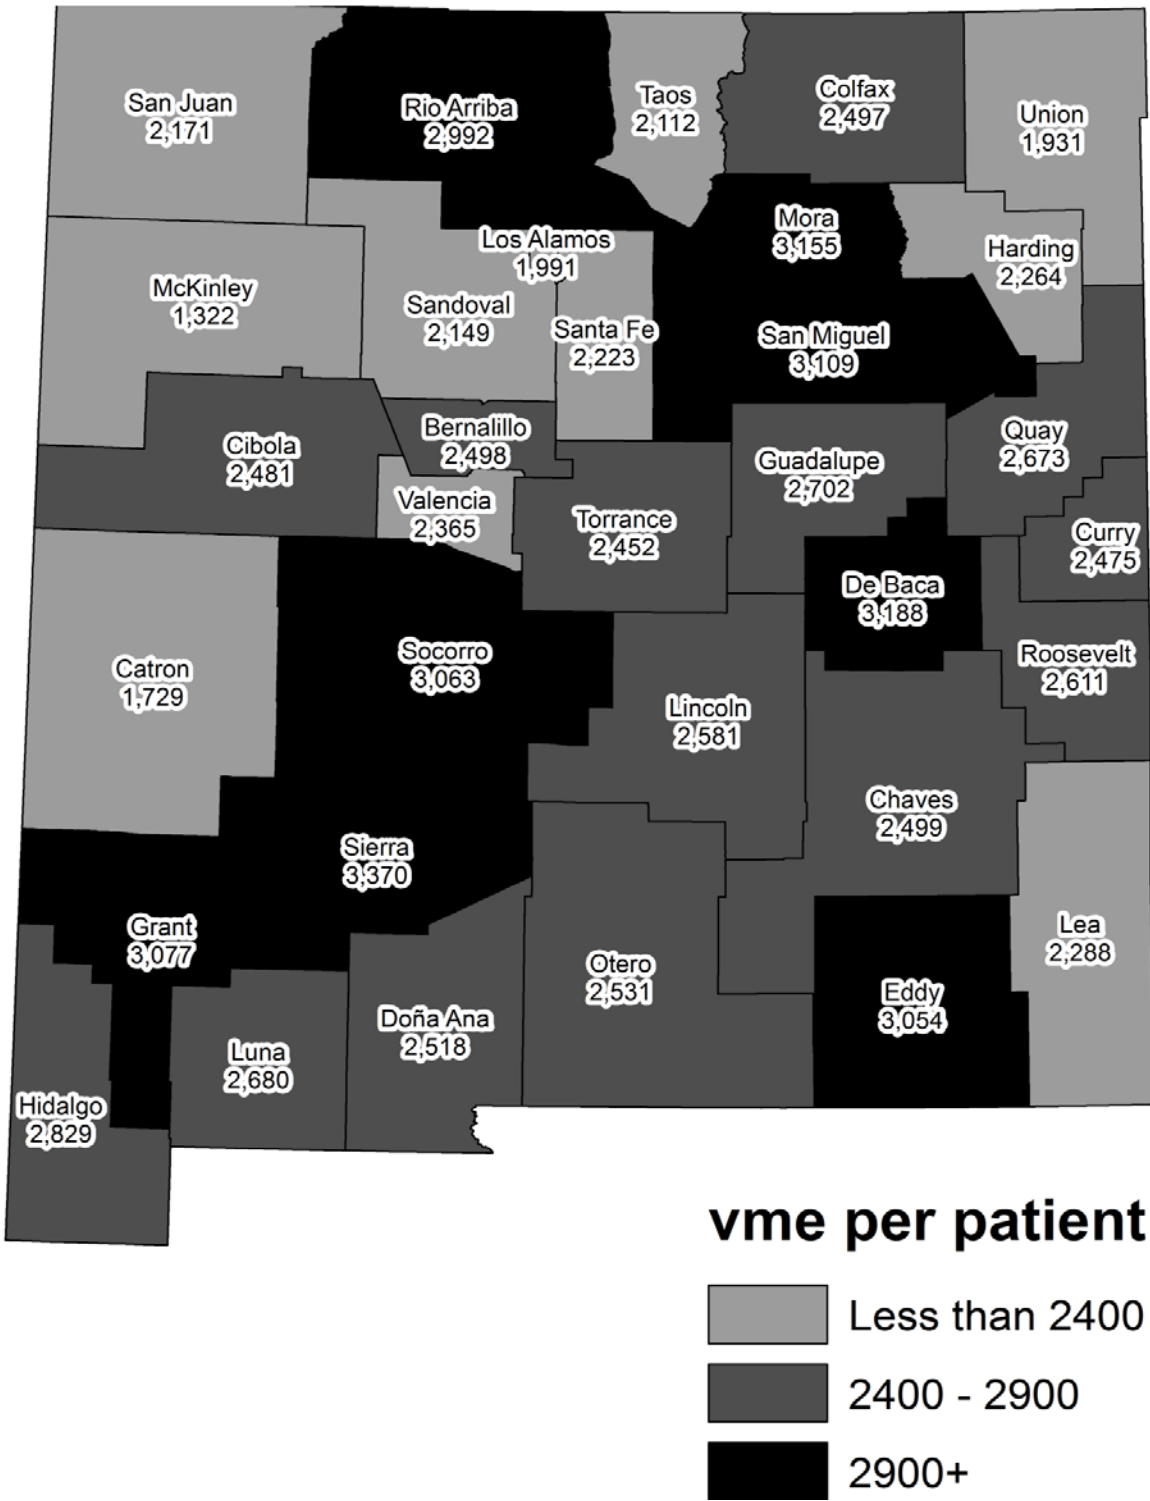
San Juan
2,171

Rio Arriba
2,992

Taos
2,112

Colfax
2,497

Union
1,931

Mora
3,155

Harding
2,264

Los Alamos
1,991

McKinley
1,322

Sandoval
2,149

Santa Fe
2,223

San Miguel
3,109

Bernalillo
2,498

Cibola
2,481

Guadalupe
2,702

Quay
2,673

Valencia
2,365

Torrance
2,452

Curry
2,475

De Baca
3,188

Socorro
3,063

Catron
1,729

Roosevelt
2,611

Lincoln
2,581

Chaves
2,499

Sierra
3,370

Grant
3,077

Lea
2,288

Otero
2,531

Eddy
3,054

Doña Ana
2,518

Luna
2,680

Hidalgo
2,829

vme per patient

Less than 2400

2400 - 2900

2900+